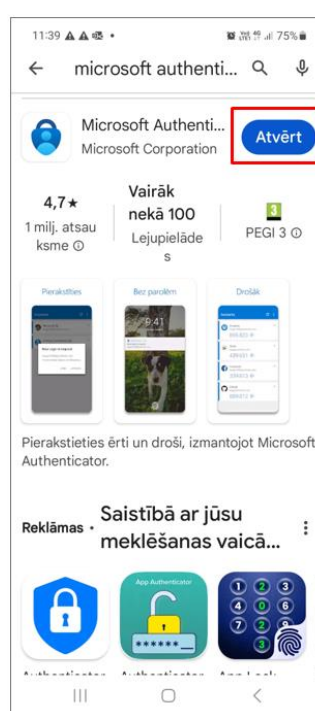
11:39 ▲ ▲ •
75%

microsoft authenti...

Microsoft Authenti...
Microsoft Corporation

Atvērt

4,7★
1 milj. atsauksme ⓘ

Vairāk nekā 100
Lejupielādes

3
PEGI 3 ⓘ

Pierakstīties
Bez parolēm
Drošāk

9:41

Pierakstieties ērti un droši, izmantojot Microsoft Authenticator.

Reklāmas · Saistībā ar jūsu meklēšanas vaicā...

App Authenticator

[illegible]